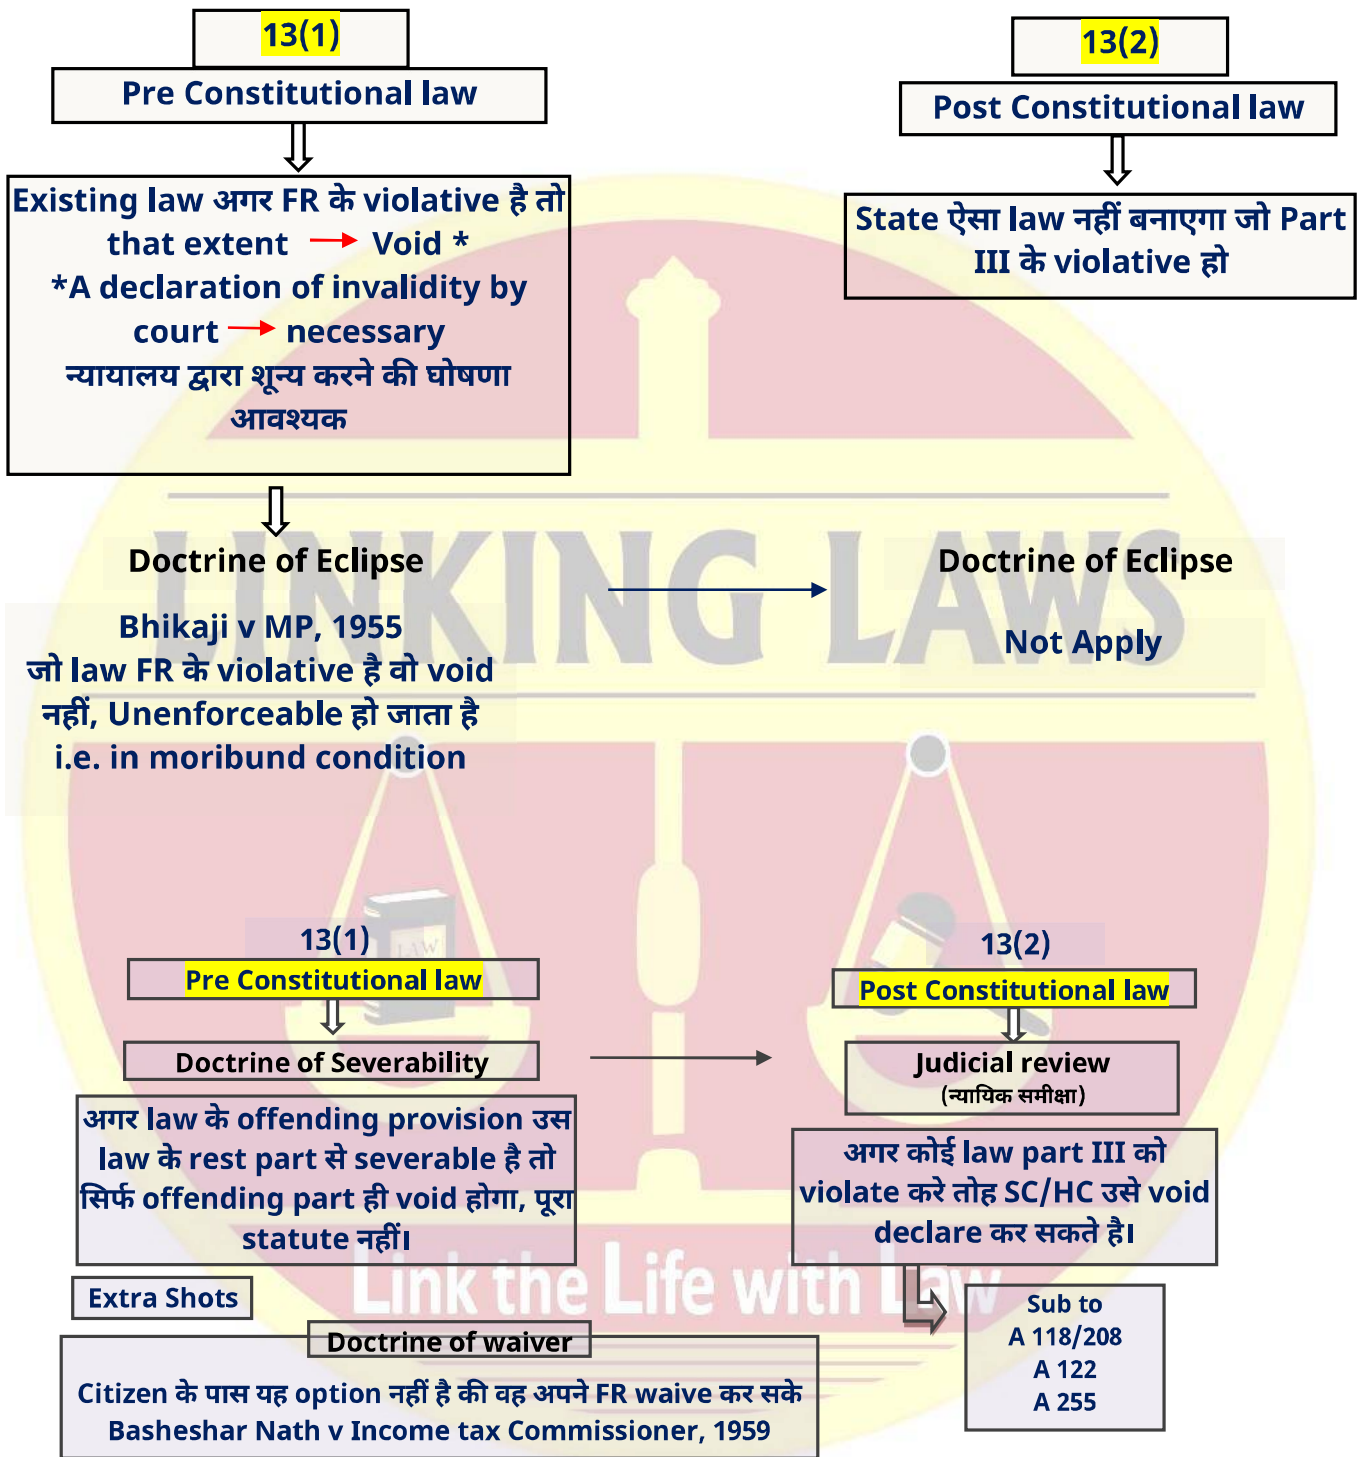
13(1)

Pre Constitutional law

Existing law अगर FR के violative है तो that extent → Void *
*A declaration of invalidity by court → necessary
न्यायालय द्वारा शून्य करने की घोषणा आवश्यक

13(2)

Post Constitutional law

State ऐसा law नहीं बनाएगा जो Part III के violative हो

Doctrine of Eclipse

Bhikaji v MP, 1955
जो law FR के violative है वो void नहीं, Unenforceable हो जाता है
i.e. in moribund condition

Doctrine of Eclipse

Not Apply

LINKING LAWS

13(1)

Pre Constitutional law

Doctrine of Severability

अगर law के offending provision उस law के rest part से severable है तो सिर्फ offending part ही void होगा, पूरा statute नहीं।

13(2)

Post Constitutional law

Judicial review
(न्यायिक समीक्षा)

अगर कोई law part III को violate करे तोह SC/HC उसे void declare कर सकते है।

Sub to
A 118/208
A 122
A 255

Link the Life with Law

Extra Shots

Doctrine of waiver

Citizen के पास यह option नहीं है की वह अपने FR waive कर सके
Basheshar Nath v Income tax Commissioner, 1959